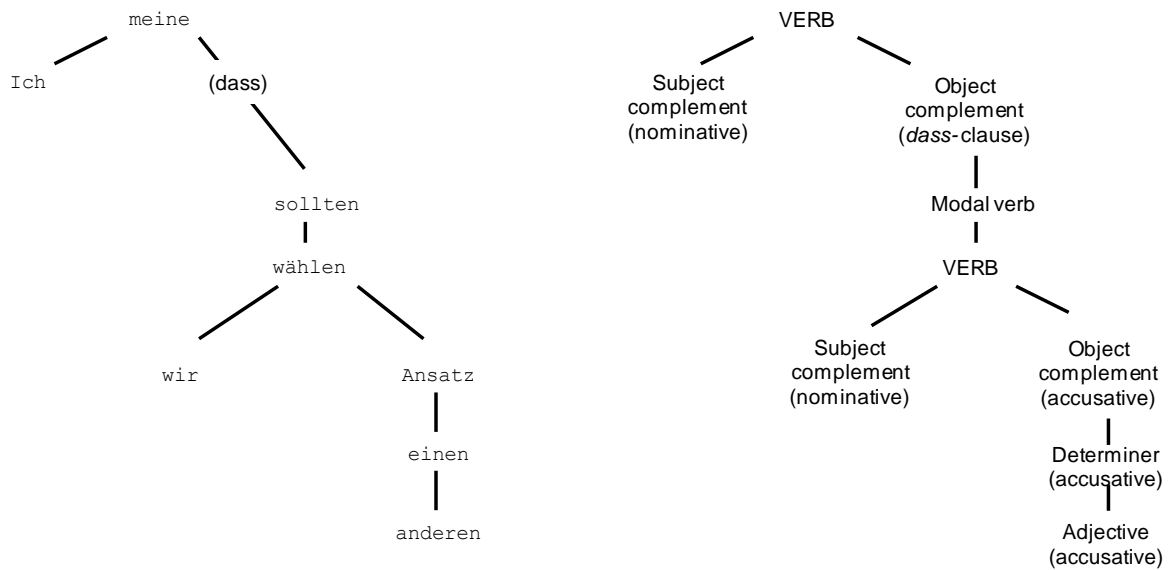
meine

Ich

(dass)

sollten

wählen

wir

Ansatz

einen

anderen

VERB

Subject complement (nominative)

Object complement (*dass*-clause)

Modal verb

VERB

Subject complement (nominative)

Object complement (accusative)

Determiner (accusative)

Adjective (accusative)